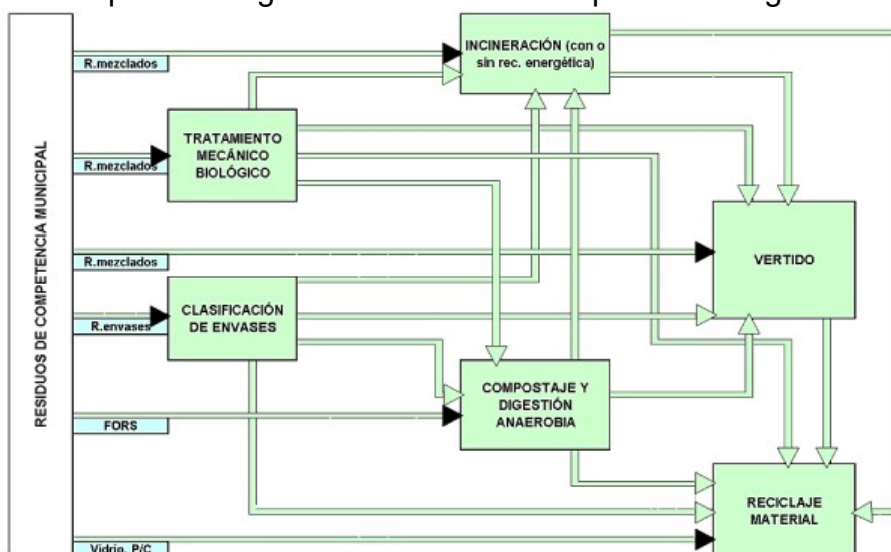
RESIDUOS DE COMPETENCIA MUNICIPAL

R.mezclados

INCINERACIÓN (con o sin rec. energética)

TRATAMIENTO MECÁNICO BIOLÓGICO

R.mezclados

R.mezclados

VERTIDO

CLASIFICACIÓN DE ENVASES

R.envases

COMPOSTAJE Y DIGESTIÓN ANAEROBIA

FORS

RECICLAJE MATERIAL

Vidrio, P/C